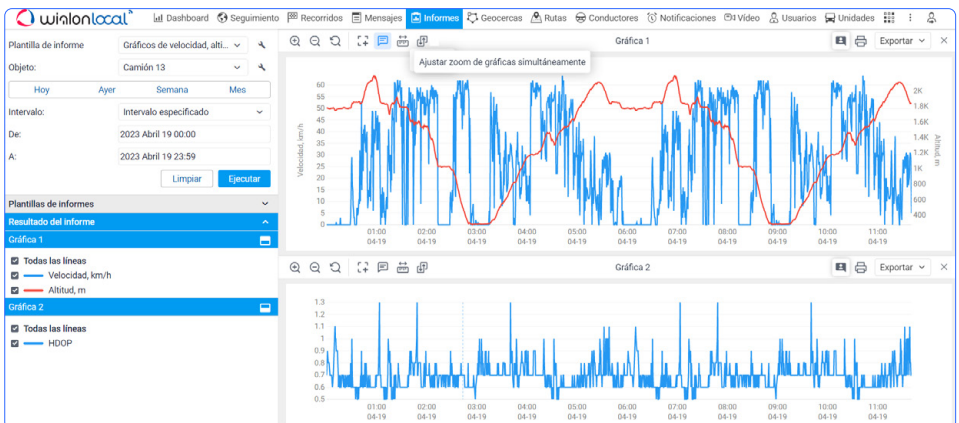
wialon local

Dashboard Seguimiento Recorridos Mensajes Informes Geocercas Rutas Conductores Notificaciones Video Usuarios Unidades

Plantilla de informe: Gráficos de velocidad, altit...
Objeto: Camión 13
Hoy Ayer Semana Mes
Intervalo: Intervalo especificado
De: 2023 Abril 19 00:00
A: 2023 Abril 19 23:59
Limpiar Ejecutar

Plantillas de informes
Resultado del informe
Gráfica 1
Todas las líneas
Velocidad, km/h
Altitud, m
Gráfica 2
Todas las líneas
HDOP

Gráfica 1
Exportar
Ajustar zoom de gráficas simultáneamente

Velocidad, km/h
60
55
50
45
40
35
30
25
20
15
10
5
0

Altitud, m
2K
1.8K
1.6K
1.4K
1.2K
1K
800
600
400

01:00 04-19
02:00 04-19
03:00 04-19
04:00 04-19
05:00 04-19
06:00 04-19
07:00 04-19
08:00 04-19
09:00 04-19
10:00 04-19
11:00 04-19

Gráfica 2
Exportar

1.3
1.2
1.1
1
0.9
0.8
0.7
0.6
0.5

01:00 04-19
02:00 04-19
03:00 04-19
04:00 04-19
05:00 04-19
06:00 04-19
07:00 04-19
08:00 04-19
09:00 04-19
10:00 04-19
11:00 04-19